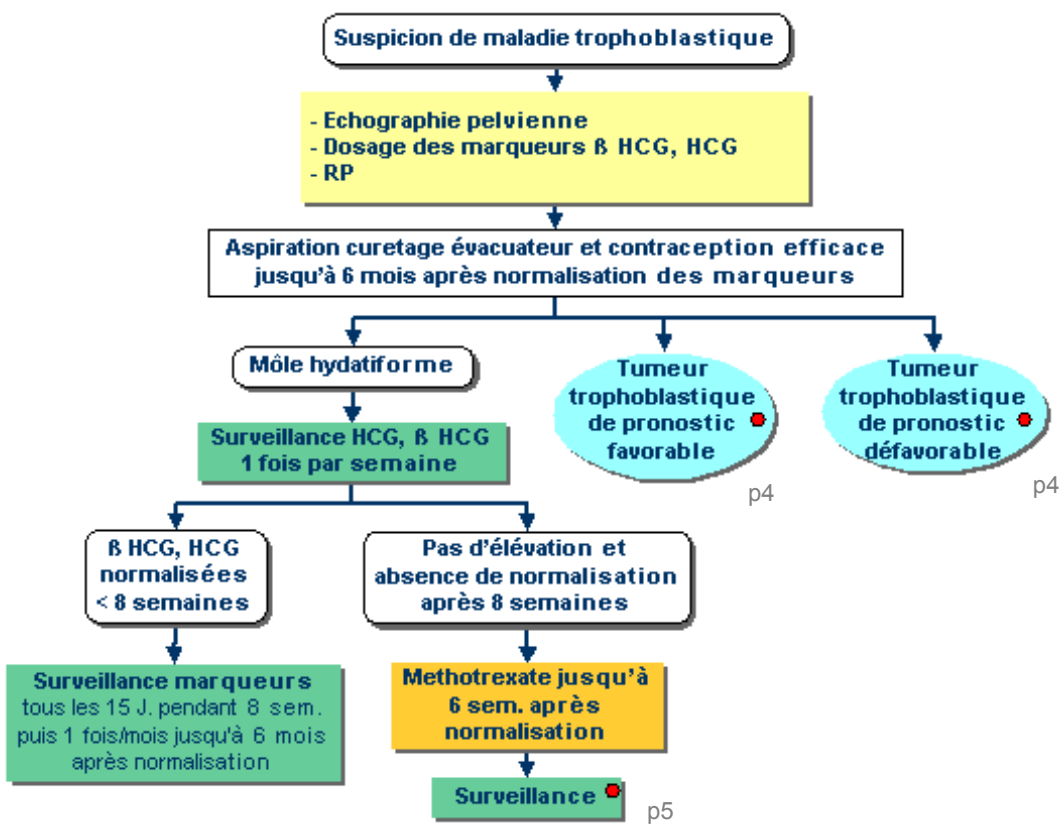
Suspicion de maladie trophoblastique

- Echographie pelvienne
- Dosage des marqueurs ß HCG, HCG
- RP

Aspiration curetage évacuateur et contraception efficace jusqu'à 6 mois après normalisation des marqueurs

Môle hydatiforme

Tumeur trophoblastique de pronostic favorable

p4

Tumeur trophoblastique de pronostic défavorable

p4

Surveillance HCG, ß HCG 1 fois par semaine

ß HCG, HCG normalisées < 8 semaines

Pas d'élévation et absence de normalisation après 8 semaines

Surveillance marqueurs tous les 15 J. pendant 8 sem. puis 1 fois/mois jusqu'à 6 mois après normalisation

Methotrexate jusqu'à 6 sem. après normalisation

Surveillance

p5